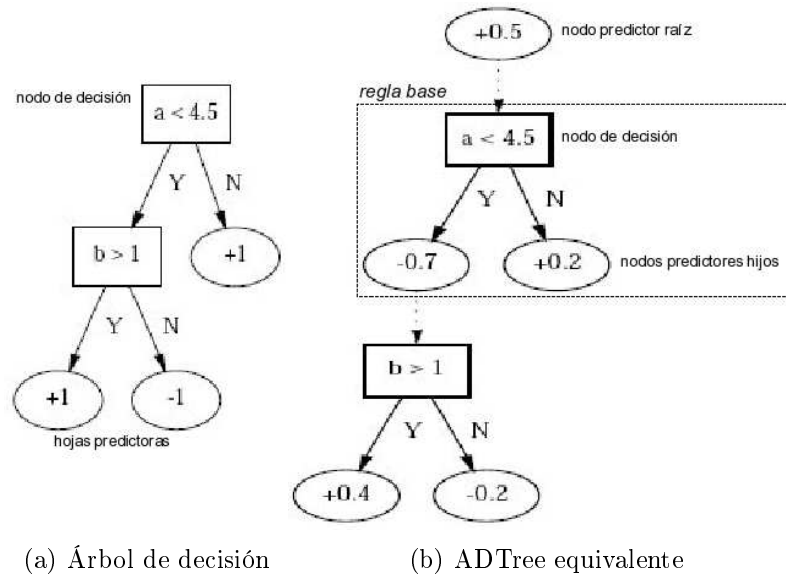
nodo de decisión
$a < 4.5$
Y
N
$b > 1$
+1
Y
N
+1
-1
hojas predictoras

+0.5
nodo predictor raíz
regla base
$a < 4.5$
nodo de decisión
Y
N
-0.7
+0.2
nodos predictores hijos
$b > 1$
Y
N
+0.4
-0.2

(a) Árbol de decisión
(b) ADTree equivalente